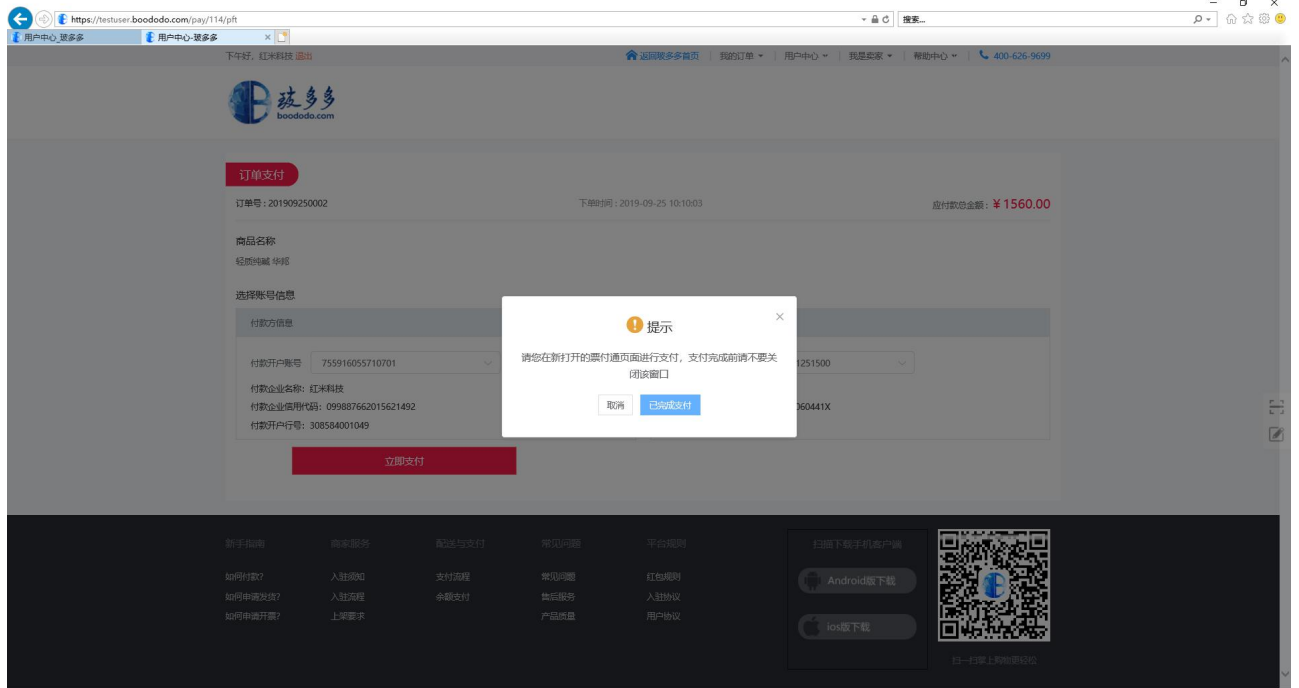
https://testuser.boododo.com/pay/114/pft
搜索...
用户中心_玻多多
用户中心-玻多多

下午好，红米科技 退出
返回玻多多首页 | 我的订单 | 用户中心 | 我是卖家 | 帮助中心 | 400-626-9699

玻多多
boododo.com

订单支付
订单号：201909250002
下单时间：2019-09-25 10:10:03
应付款总金额：¥1560.00

商品名称
轻质纯碱 华邦

选择账号信息
付款方信息
付款开户账号 755916055710701
付款企业名称：红米科技
付款企业信用代码：099887662015621492
付款开户行号：308584001049
1251500
060441X

立即支付

提示
请您在新打开的票付通页面进行支付，支付完成前请不要关闭该窗口
取消
已完成支付

新手指南
如何付款?
如何申请发货?
如何申请开票?

商家服务
入驻须知
入驻流程
上架要求

配送与支付
支付流程
余额支付

常见问题
常见问题
售后服务
产品质量

平台规则
红包规则
入驻协议
用户协议

扫描下载手机客户端
Android版下载
ios版下载
扫一扫手上购物更轻松